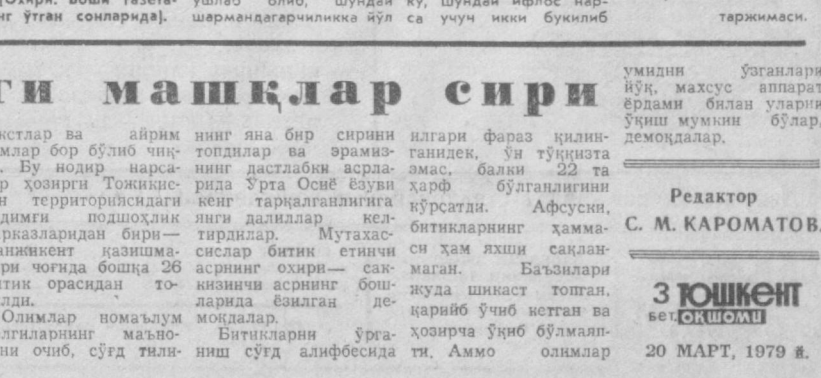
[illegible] (Охири. Боши газета-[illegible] ўтган сонларида). ушлаб олиб, шундай шармандагарчиликка йўл ку, шундай ифлос нарса учун икки букилиб

таржимаси.

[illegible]ги машқлар сири

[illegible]кстлар ва айрим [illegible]млар бор бўлиб чиқ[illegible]. Бу нодир нарса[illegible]р ҳозирги Тожикис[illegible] территориясидаги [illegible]димги подшоҳлик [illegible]рказларидан бири — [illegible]анжикент қазишма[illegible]ри чоғида бошқа 26 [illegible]тик орасидан то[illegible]лди.

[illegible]Олимлар номаълум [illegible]лгиларнинг маъно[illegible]ни очиб, сўғд тили-нинг яна бир сирини топдилар ва эрамизнинг дастлабки асрларида Ўрта Осиё ёзуви кенг тарқалганлигига янги далиллар келтирдилар. Мутахассислар битик етинчи асрнинг охири — саккизинчи асрнинг бошларида ёзилган демоқдалар.

Битикларни ўрганиш сўғд алифбесида илгари фараз қилинганидек, ўн тўққизта эмас, балки 22 та ҳарф бўлганлигини кўрсатди. Афсуски, битикларнинг ҳаммаси ҳам яхши сақланмаган. Баъзилари жуда шикаст топган, қарийб ўчиб кетган ва ҳозирча ўқиб бўлмаяпти. Аммо олимлар

умидни ўзганлари йўқ, махсус аппарат ёрдами билан уларни ўқиш мумкин бўлар, демоқдалар.

Редактор
С. М. КАРОМАТОВ.

3 бет. ТОШКЕНТ ОҚШОМИ

20 МАРТ, 1979 й.